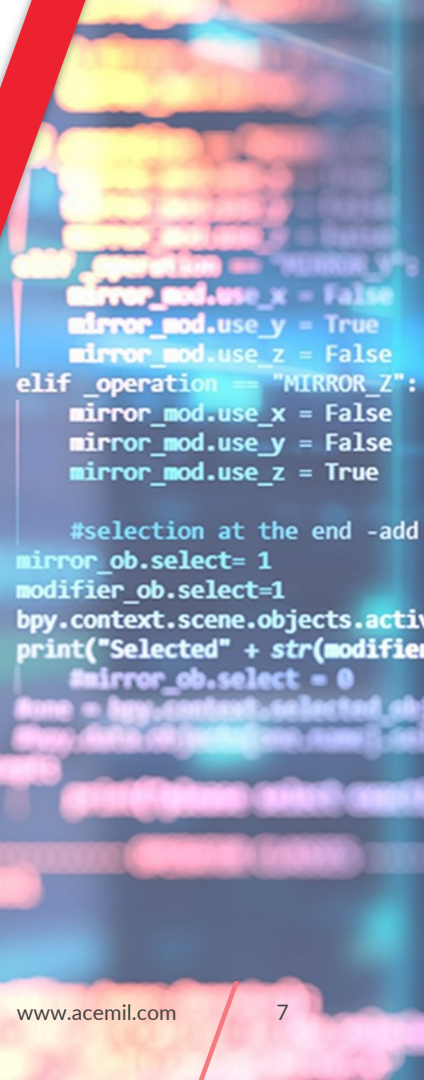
elif _operation == "MIRROR_Y":
mirror_mod.use_x = False
mirror_mod.use_y = True
mirror_mod.use_z = False
elif _operation == "MIRROR_Z":
mirror_mod.use_x = False
mirror_mod.use_y = False
mirror_mod.use_z = True

#selection at the end -add
mirror_ob.select= 1
modifier_ob.select=1
bpy.context.scene.objects.activ
print("Selected" + str(modifier
#mirror_ob.select = 0
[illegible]

www.acemil.com 7